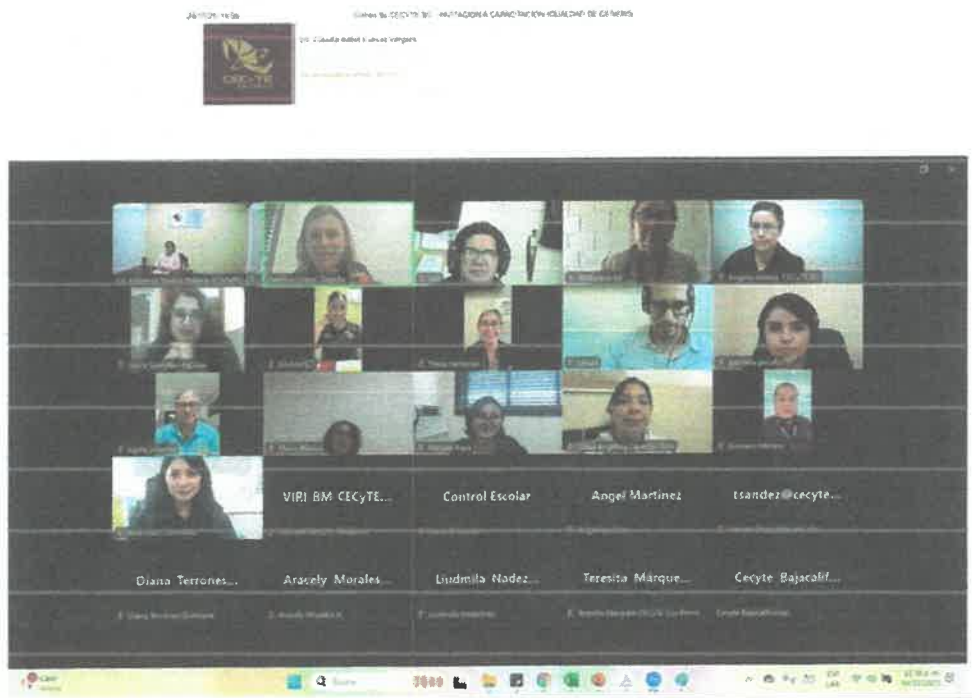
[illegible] Correo de CECYTE BC - INVITACIÓN A CAPACITACIÓN IGUALDAD DE GÉNERO

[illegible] Claudia Isabel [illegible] Vargas

VIRI BM CECyTE...

Control Escolar

Angel Martinez

tsandez@cecyte...

Diana Terrones...

Aracely Morales...

Liudmila Nadez...

Teresita Márque...

Cecyte Bajacalif...